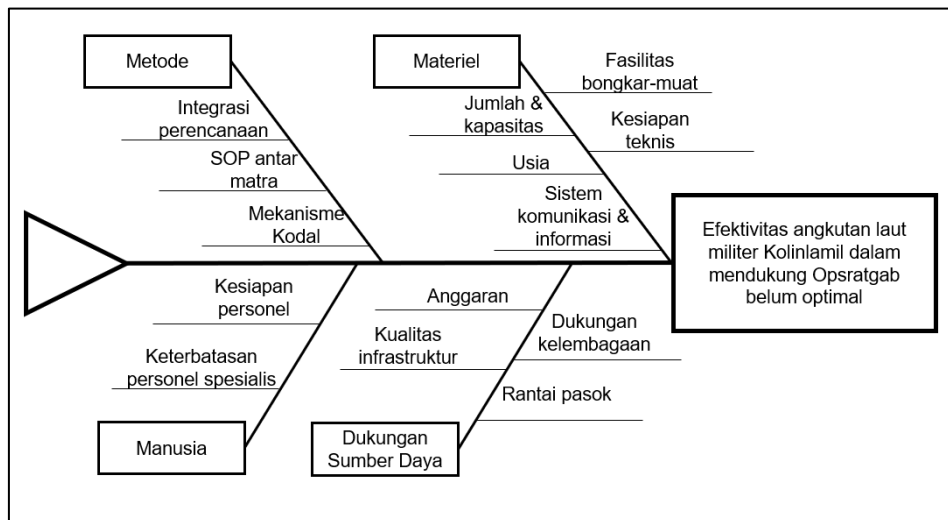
Metode

Integrasi perencanaan

SOP antar matra

Mekanisme Kodal

Materiel

Fasilitas bongkar-muat

Jumlah & kapasitas

Kesiapan teknis

Usia

Sistem komunikasi & informasi

Efektivitas angkutan laut militer Kolinlamil dalam mendukung Opsratgab belum optimal

Kesiapan personel

Keterbatasan personel spesialis

Manusia

Anggaran

Kualitas infrastruktur

Dukungan kelembagaan

Rantai pasok

Dukungan Sumber Daya